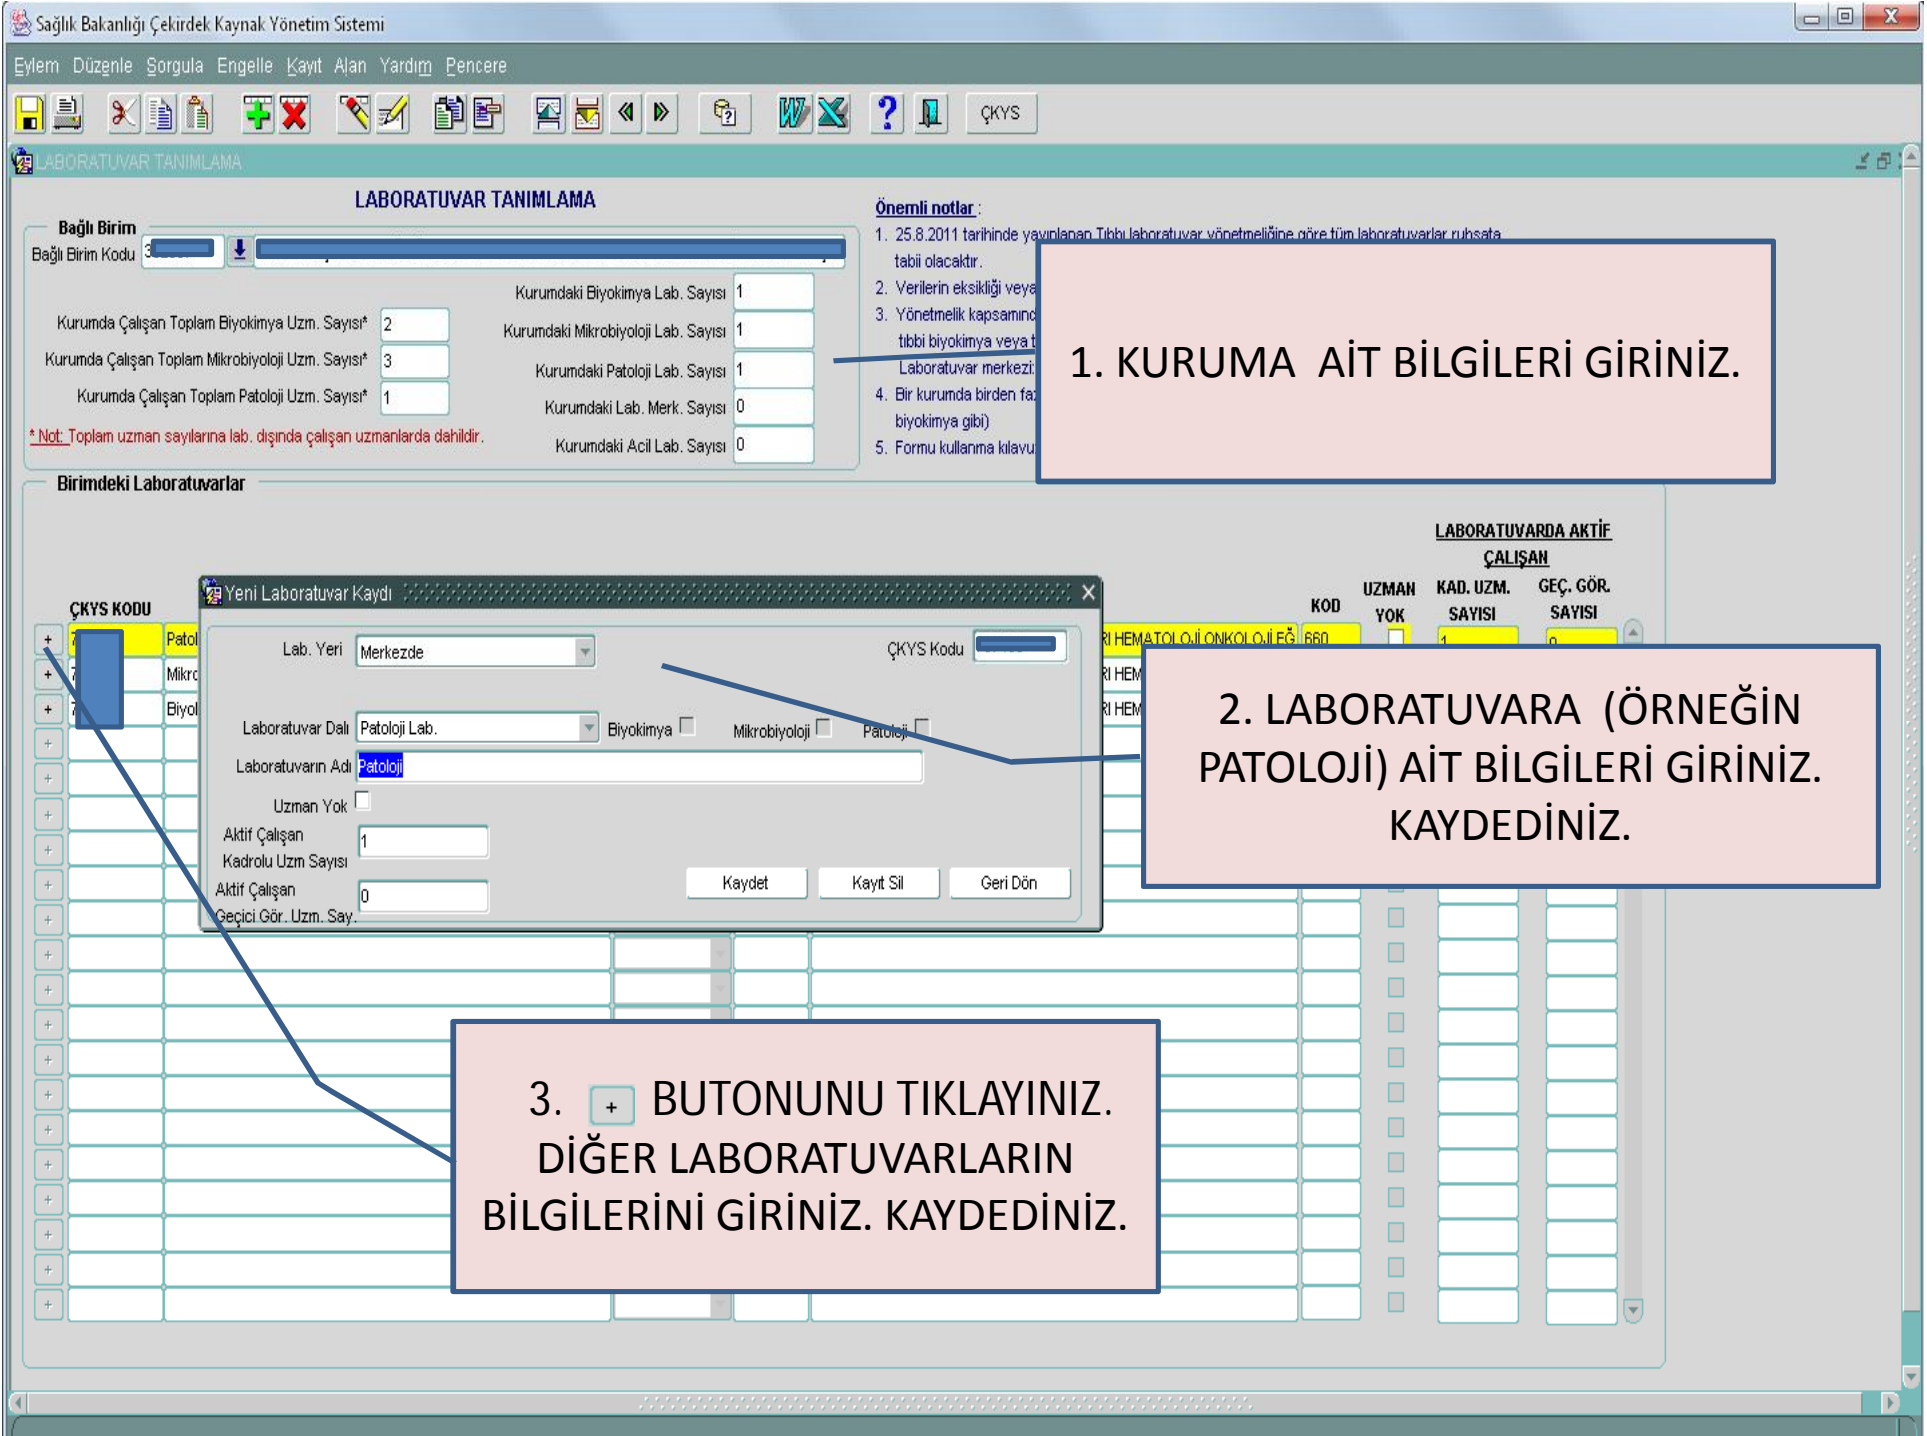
Sağlık Bakanlığı Çekirdek Kaynak Yönetim Sistemi

Eylem Düzenle Sorgula Engelle Kayıt Alan Yardım Pencere

ÇKYS

LABORATUVAR TANIMLAMA

LABORATUVAR TANIMLAMA

Bağlı Birim
Bağlı Birim Kodu 3

Kurumdaki Biyokimya Lab. Sayısı 1
Kurumda Çalışan Toplam Biyokimya Uzm. Sayısı* 2
Kurumdaki Mikrobiyoloji Lab. Sayısı 1
Kurumda Çalışan Toplam Mikrobiyoloji Uzm. Sayısı* 3
Kurumdaki Patoloji Lab. Sayısı 1
Kurumda Çalışan Toplam Patoloji Uzm. Sayısı* 1
Kurumdaki Lab. Merk. Sayısı 0
* Not: Toplam uzman sayılarına lab. dışında çalışan uzmanlarda dahildir.
Kurumdaki Acil Lab. Sayısı 0

Önemli notlar :
1. 25.8.2011 tarihinde yayınlanan Tıbbi laboratuvar yönetmeliğine göre tüm laboratuvarlar ruhsata tabii olacaktır.
2. Verilerin eksikliği veya
3. Yönetmelik kapsamında tıbbi biyokimya veya t Laboratuvar merkezi
4. Bir kurumda birden fa biyokimya gibi)
5. Formu kullanma kılavu

1. KURUMA AİT BİLGİLERİ GİRİNİZ.

Birimdeki Laboratuvarlar

ÇKYS KODU
Patol
Mikro
Biyol

KOD
UZMAN YOK
LABORATUVARDA AKTİF ÇALIŞAN
KAD. UZM. SAYISI
GEÇ. GÖR. SAYISI
RI HEMATOLOJİ ONKOLOJİ EĞ 660
RI HEM
RI HEM

Yeni Laboratuvar Kaydı
Lab. Yeri Merkezde
ÇKYS Kodu
Laboratuvar Dalı Patoloji Lab.
Biyokimya
Mikrobiyoloji
Patoloji
Laboratuvarın Adı Patoloji
Uzman Yok
Aktif Çalışan Kadrolu Uzm Sayısı 1
Aktif Çalışan Geçici Gör. Uzm. Say. 0
Kaydet
Kayıt Sil
Geri Dön

2. LABORATUVARA (ÖRNEĞİN PATOLOJİ) AİT BİLGİLERİ GİRİNİZ. KAYDEDİNİZ.

3. + BUTONUNU TIKLAYINIZ. DİĞER LABORATUVARLARIN BİLGİLERİNİ GİRİNİZ. KAYDEDİNİZ.